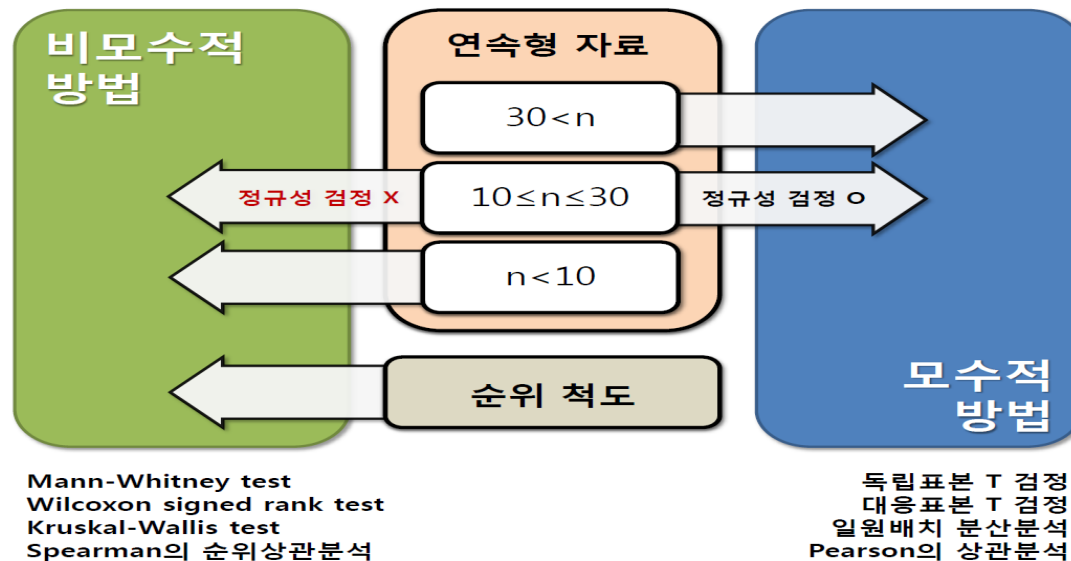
비모수적 방법

연속형 자료

$30<n$

정규성 검정 X

$10\leq n\leq 30$

정규성 검정 O

$n<10$

순위 척도

모수적 방법

Mann-Whitney test
Wilcoxon signed rank test
Kruskal-Wallis test
Spearman의 순위상관분석

독립표본 T 검정
대응표본 T 검정
일원배치 분산분석
Pearson의 상관분석